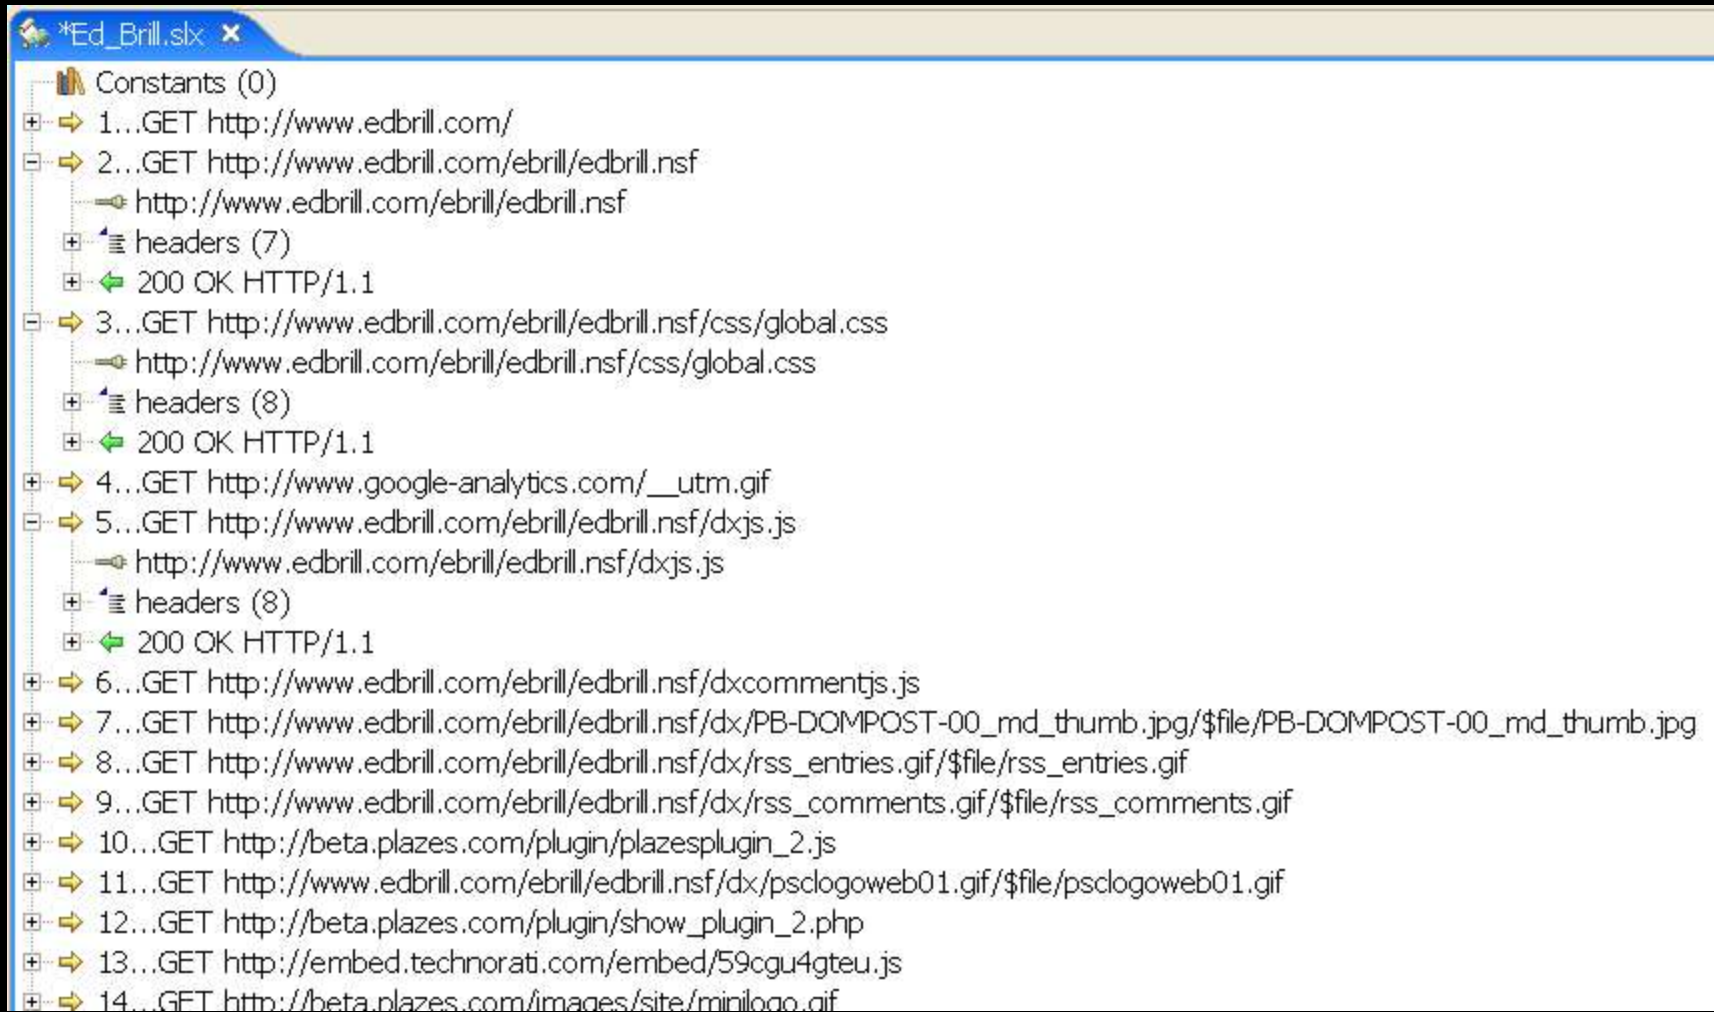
*Ed_Brill.slx ×

Constants (0)
1...GET http://www.edbrill.com/
2...GET http://www.edbrill.com/ebrill/edbrill.nsf
http://www.edbrill.com/ebrill/edbrill.nsf
headers (7)
200 OK HTTP/1.1
3...GET http://www.edbrill.com/ebrill/edbrill.nsf/css/global.css
http://www.edbrill.com/ebrill/edbrill.nsf/css/global.css
headers (8)
200 OK HTTP/1.1
4...GET http://www.google-analytics.com/__utm.gif
5...GET http://www.edbrill.com/ebrill/edbrill.nsf/dxjs.js
http://www.edbrill.com/ebrill/edbrill.nsf/dxjs.js
headers (8)
200 OK HTTP/1.1
6...GET http://www.edbrill.com/ebrill/edbrill.nsf/dxcommentjs.js
7...GET http://www.edbrill.com/ebrill/edbrill.nsf/dx/PB-DOMPOST-00_md_thumb.jpg/$file/PB-DOMPOST-00_md_thumb.jpg
8...GET http://www.edbrill.com/ebrill/edbrill.nsf/dx/rss_entries.gif/$file/rss_entries.gif
9...GET http://www.edbrill.com/ebrill/edbrill.nsf/dx/rss_comments.gif/$file/rss_comments.gif
10...GET http://beta.plazes.com/plugin/plazesplugin_2.js
11...GET http://www.edbrill.com/ebrill/edbrill.nsf/dx/psclogoweb01.gif/$file/psclogoweb01.gif
12...GET http://beta.plazes.com/plugin/show_plugin_2.php
13...GET http://embed.technorati.com/embed/59cgu4gteu.js
14...GET http://beta.plazes.com/images/site/minilogo.gif